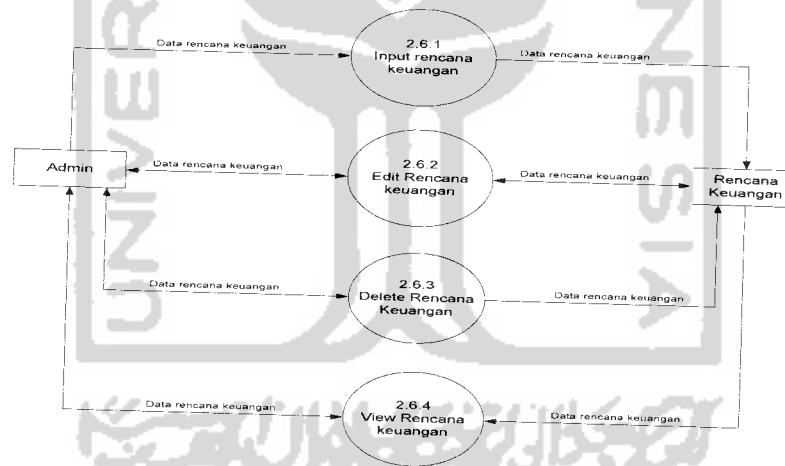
Data rencana keuangan

2.6.1
Input rencana keuangan

Data rencana keuangan

Admin

Data rencana keuangan

2.6.2
Edit Rencana keuangan

Data rencana keuangan

Rencana Keuangan

Data rencana keuangan

2.6.3
Delete Rencana Keuangan

Data rencana keuangan

Data rencana keuangan

2.6.4
View Rencana keuangan

Data rencana keuangan